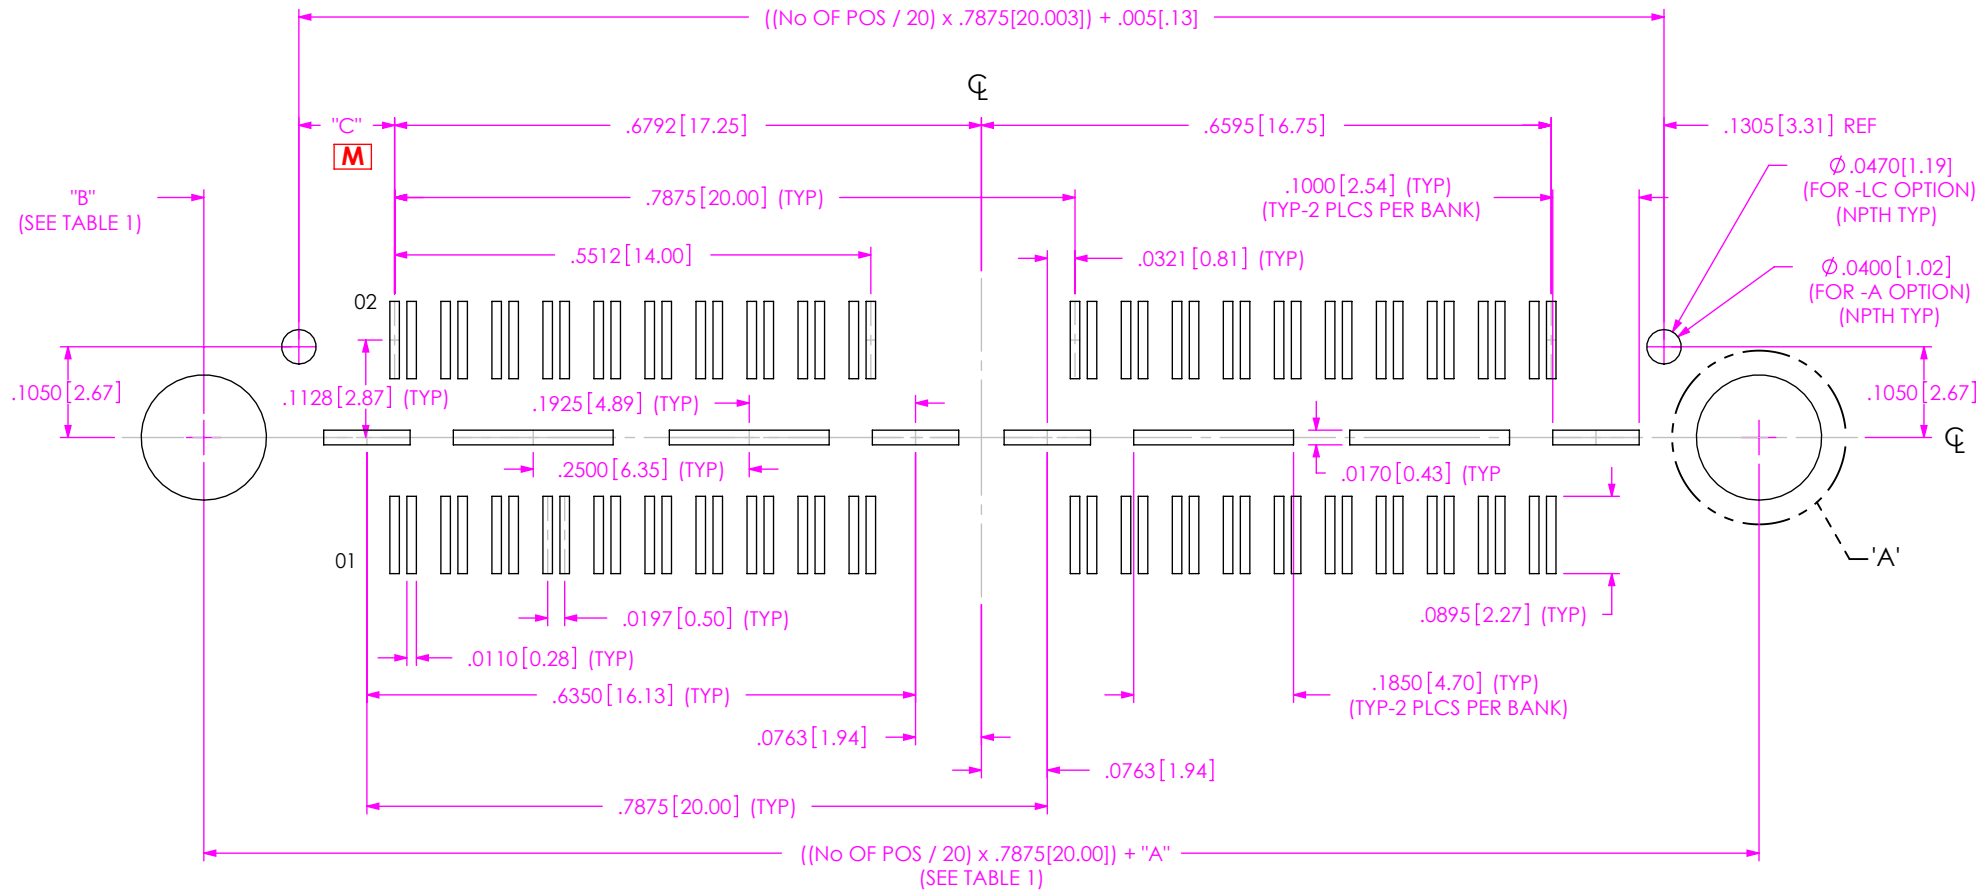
((No OF POS / 20) x .7875[20.003]) + .005[.13]

℄

"C"
M

.6792[17.25]

.6595[16.75]

.1305[3.31] REF

"B"
(SEE TABLE 1)

.7875[20.00] (TYP)

.1000[2.54] (TYP)
(TYP-2 PLCS PER BANK)

$\varnothing$.0470[1.19]
(FOR -LC OPTION)
(NPTH TYP)

.5512[14.00]

.0321[0.81] (TYP)

$\varnothing$.0400[1.02]
(FOR -A OPTION)
(NPTH TYP)

02

.1050[2.67]

.1128[2.87] (TYP)

.1925[4.89] (TYP)

.1050[2.67]

℄

.2500[6.35] (TYP)

.0170[0.43] (TYP

01

'A'

.0197[0.50] (TYP)

.0895[2.27] (TYP)

.0110[0.28] (TYP)

.6350[16.13] (TYP)

.1850[4.70] (TYP)
(TYP-2 PLCS PER BANK)

.0763[1.94]

.0763[1.94]

.7875[20.00] (TYP)

((No OF POS / 20) x .7875[20.00]) + "A"
(SEE TABLE 1)